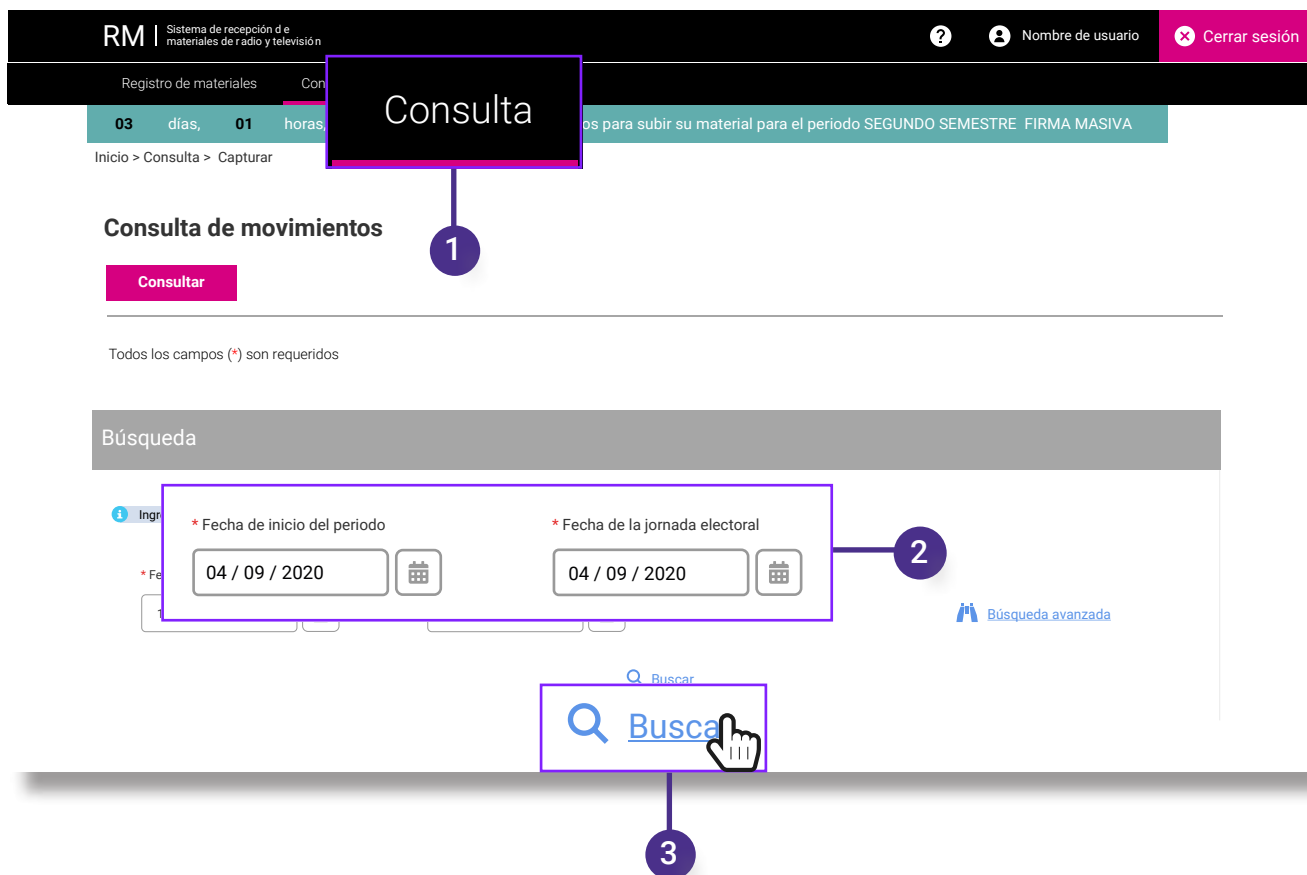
RM | Sistema de recepción d e materiales de radio y televisión

Nombre de usuario

Cerrar sesión

Registro de materiales Con

Consulta

03 días, 01 horas, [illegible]os para subir su material para el periodo SEGUNDO SEMESTRE FIRMA MASIVA

Inicio > Consulta > Capturar

Consulta de movimientos

1

Consultar

Todos los campos (*) son requeridos

Búsqueda

Ingr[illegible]

* Fecha de inicio del periodo

04 / 09 / 2020

* Fecha de la jornada electoral

04 / 09 / 2020

2

* Fe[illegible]

Búsqueda avanzada

Buscar

Busca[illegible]

3